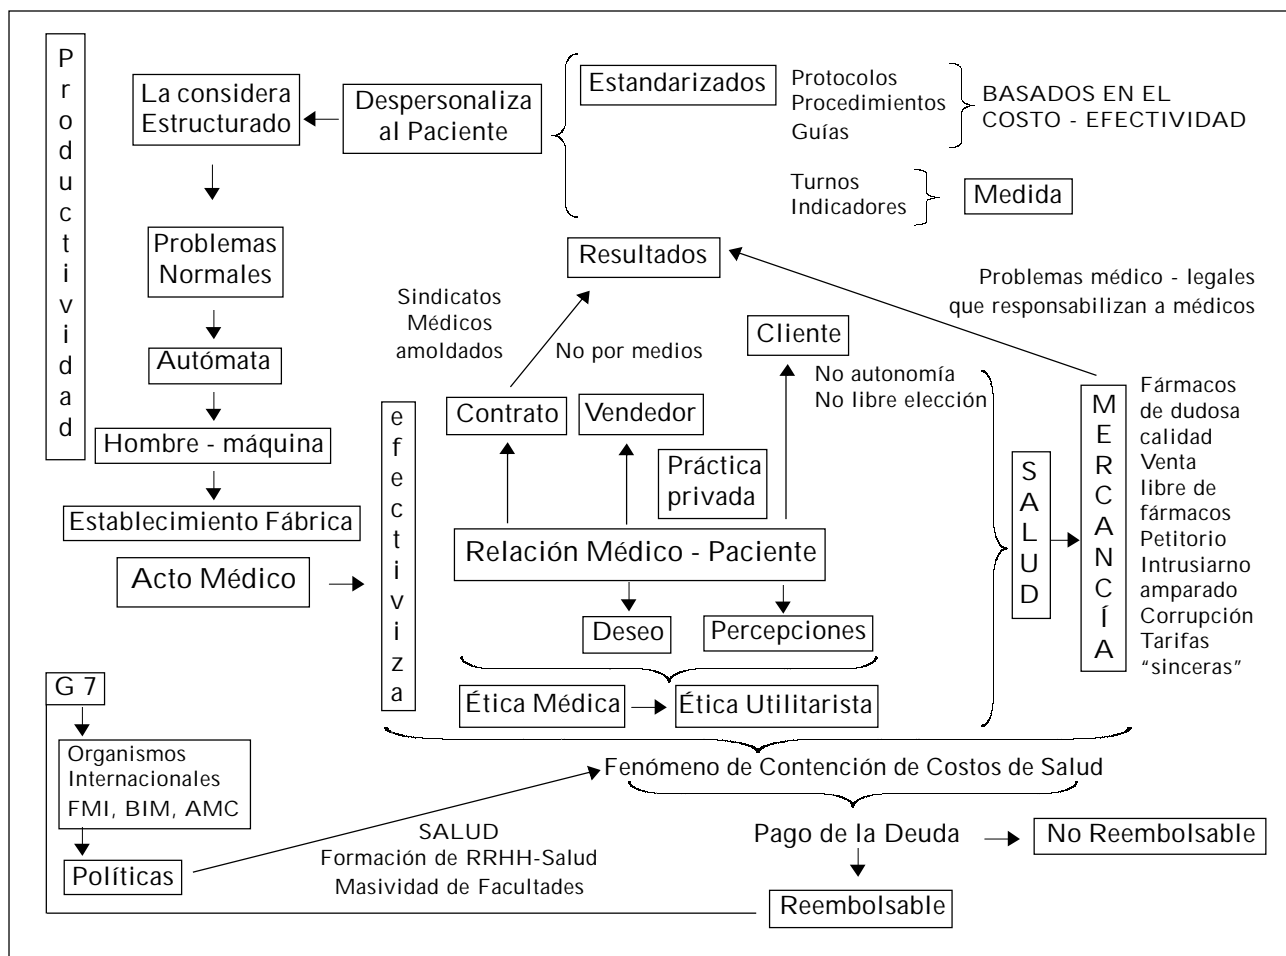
Productividad

La considera Estructurado

Despersonaliza al Paciente

Estandarizados

Protocolos
Procedimientos
Guías

BASADOS EN EL COSTO - EFECTIVIDAD

Turnos
Indicadores

Medida

Problemas Normales

Autómata

Hombre - máquina

Establecimiento Fábrica

Acto Médico

Resultados

Problemas médico - legales que responsabilizan a médicos

Sindicatos Médicos amoldados

No por medios

Cliente

No autonomía
No libre elección

efectiviza

Contrato

Vendedor

Práctica privada

Relación Médico - Paciente

Deseo

Percepciones

Ética Médica

Ética Utilitarista

SALUD

MERCANCÍA

Fármacos de dudosa calidad
Venta libre de fármacos
Petitorio
Intrusiarno amparado
Corrupción
Tarifas "sinceras"

G 7

Organismos Internacionales
FMI, BIM, AMC

Políticas

Fenómeno de Contención de Costos de Salud

SALUD
Formación de RRHH-Salud
Masividad de Facultades

Pago de la Deuda

No Reembolsable

Reembolsable